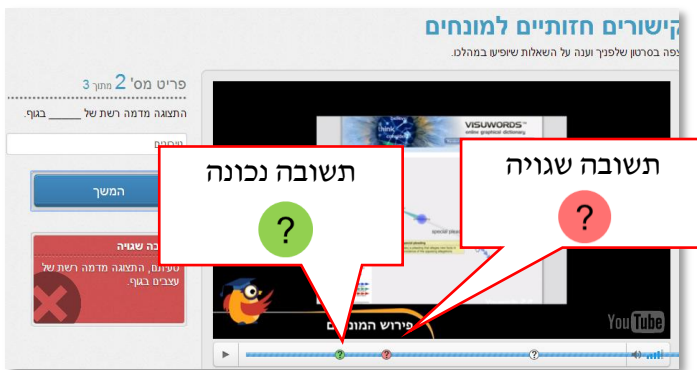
קישורים חזותיים למונחים

צפה בסרטון שלפניך וענה על השאלות שיופיעו במהלכו.

פריט מס' 2 מתוך 3

התצוגה מדמה רשת של ______ בגוף.

תשובה

המשך

ה שגויה
טעות, התצוגה מדמה רשת של עצבים בגוף.

תשובה נכונה

?

תשובה שגויה

?

VISUWORDS
online graphical dictionary

פירוש המונחים

YouTube